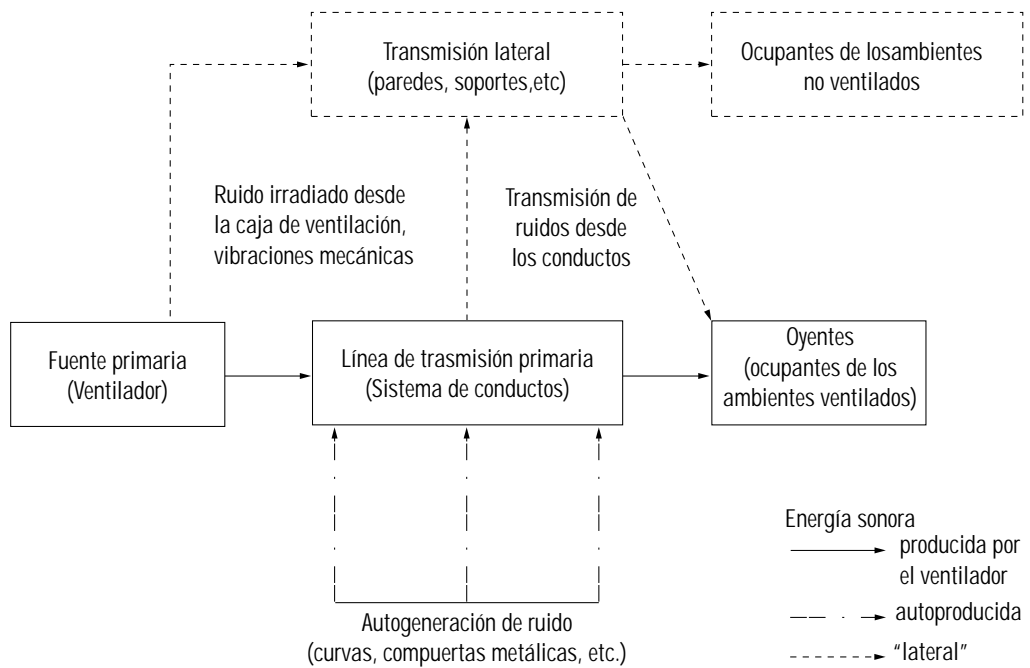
Transmisión lateral (paredes, soportes,etc)

Ocupantes de losambientes no ventilados

Ruido irradiado desde la caja de ventilación, vibraciones mecánicas

Transmisión de ruidos desde los conductos

Fuente primaria (Ventilador)

Línea de trasmisión primaria (Sistema de conductos)

Oyentes (ocupantes de los ambientes ventilados)

Energía sonora

producida por el ventilador

autoproducida

"lateral"

Autogeneración de ruido (curvas, compuertas metálicas, etc.)